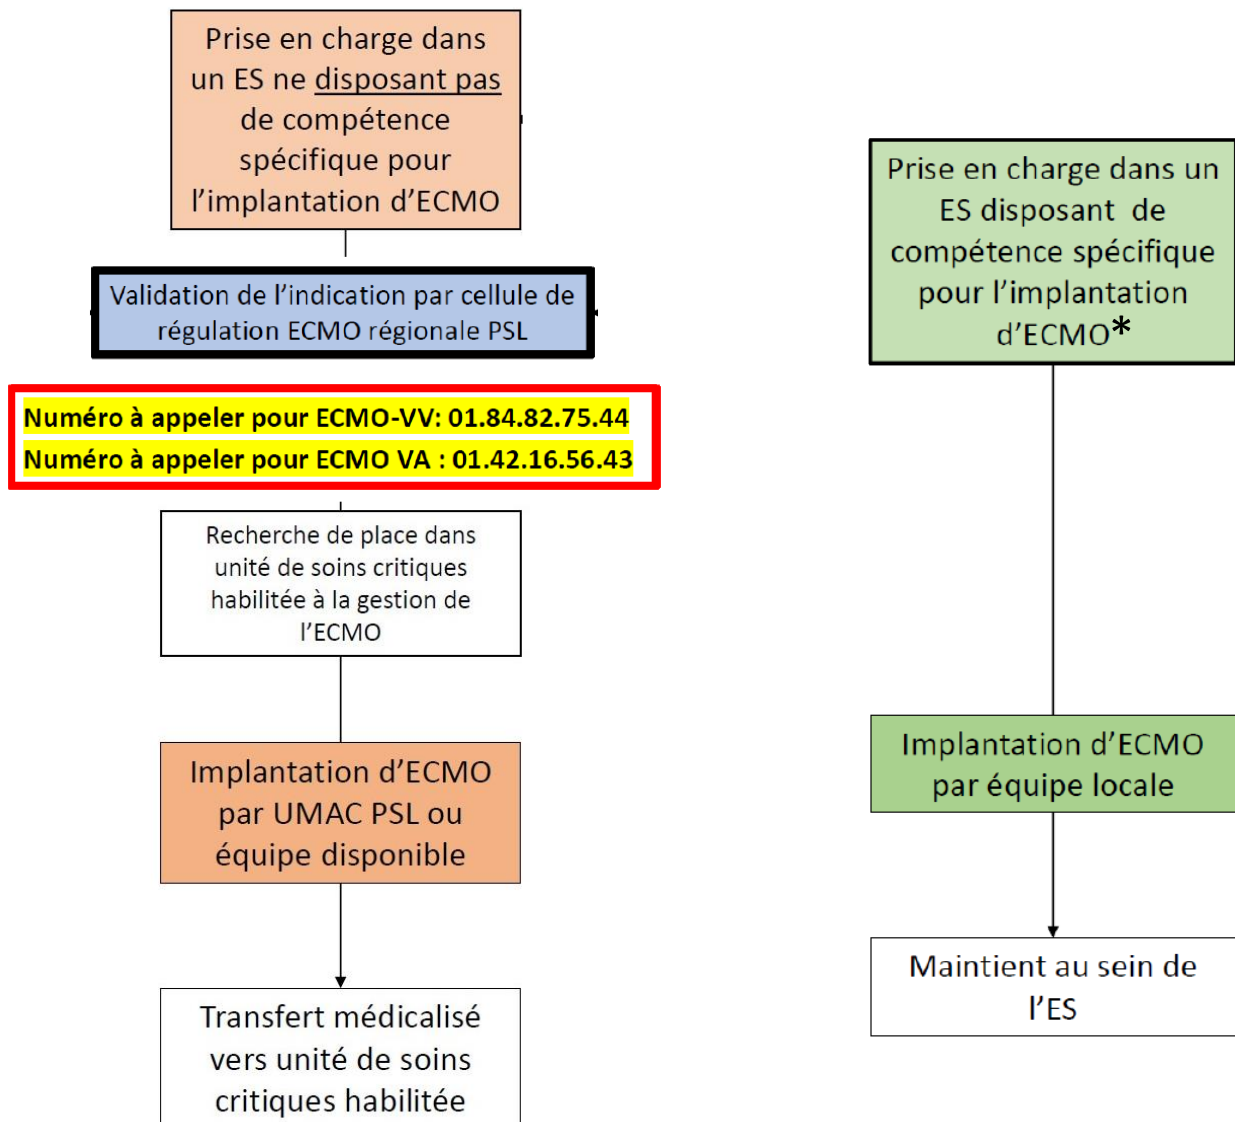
Prise en charge dans un ES ne disposant pas de compétence spécifique pour l'implantation d'ECMO

Validation de l'indication par cellule de régulation ECMO régionale PSL

Numéro à appeler pour ECMO-VV: 01.84.82.75.44
Numéro à appeler pour ECMO VA : 01.42.16.56.43

Recherche de place dans unité de soins critiques habilitée à la gestion de l'ECMO

Implantation d'ECMO par UMAC PSL ou équipe disponible

Transfert médicalisé vers unité de soins critiques habilitée

Prise en charge dans un ES disposant de compétence spécifique pour l'implantation d'ECMO*

Implantation d'ECMO par équipe locale

Maintient au sein de l'ES